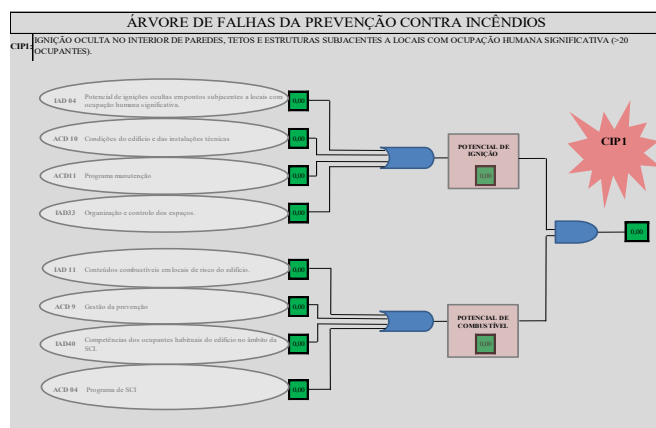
ÁRVORE DE FALHAS DA PREVENÇÃO CONTRA INCÊNDIOS

CIP1: IGNIÇÃO OCULTA NO INTERIOR DE PAREDES, TETOS E ESTRUTURAS SUBJACENTES A LOCAIS COM OCUPAÇÃO HUMANA SIGNIFICATIVA (>20 OCUPANTES).

IAD 04 Potencial de ignições ocultas em pontos subjacentes a locais com ocupação humana significativa.

0,00

ACD 10 Condições do edifício e das instalações técnicas

0,00

ACD11 Programa manutenção

0,00

IAD33 Organização e controlo dos espaços.

0,00

POTENCIAL DE IGNIÇÃO

0,00

CIP1

0,00

IAD 11 Conteúdos combustíveis em locais de risco do edifício.

0,00

ACD 9 Gestão da prevenção

0,00

IAD40 Competências dos ocupantes habituais do edifício no âmbito da SCI.

0,00

POTENCIAL DE COMBUSTÍVEL

0,00

ACD 04 Programa de SCI

0,00